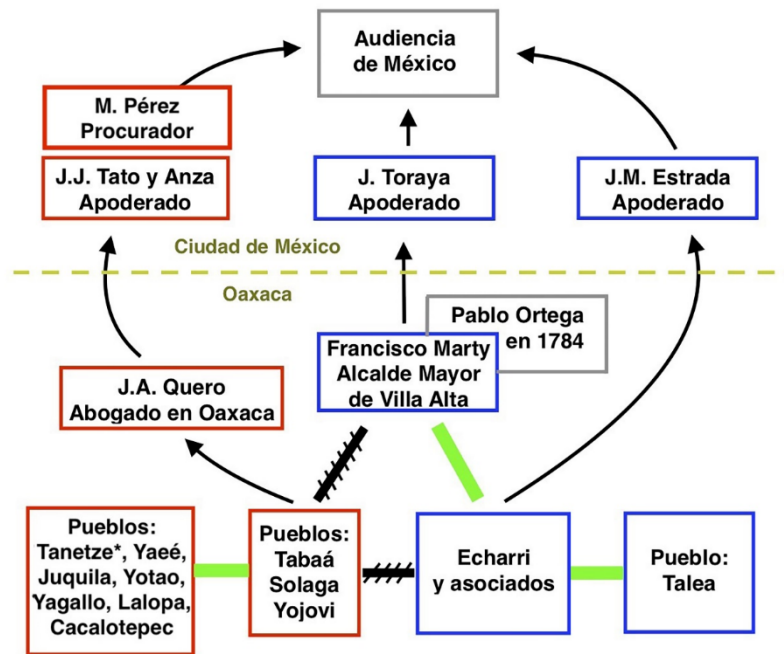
Audiencia de México

M. Pérez Procurador

J.J. Tato y Anza Apoderado

J. Toraya Apoderado

J.M. Estrada Apoderado

Ciudad de México

Oaxaca

Pablo Ortega en 1784

Francisco Marty Alcalde Mayor de Villa Alta

J.A. Quero Abogado en Oaxaca

Pueblos: Tanetze*, Yaeé, Juquila, Yotao, Yagallo, Lalopa, Cacalotepec

Pueblos: Tabaá Solaga Yojovi

Echarri y asociados

Pueblo: Talea